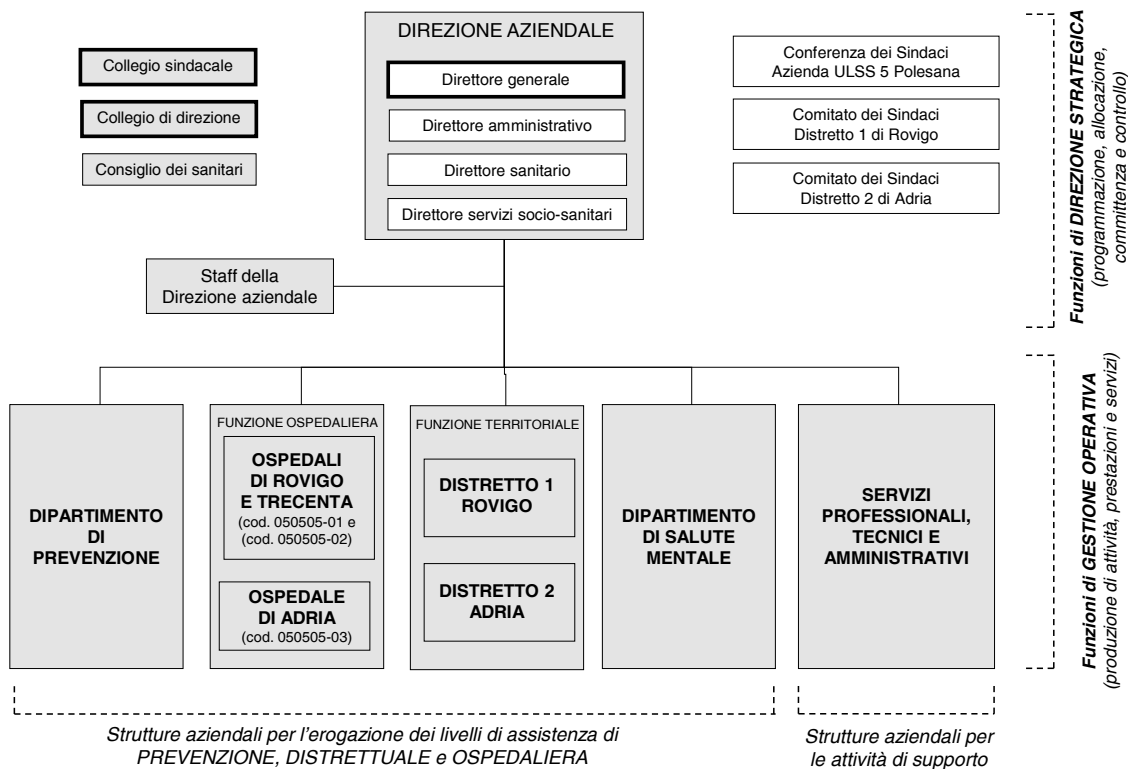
Collegio sindacale

Collegio di direzione

Consiglio dei sanitari

DIREZIONE AZIENDALE

Direttore generale

Direttore amministrativo

Direttore sanitario

Direttore servizi socio-sanitari

Conferenza dei Sindaci Azienda ULSS 5 Polesana

Comitato dei Sindaci Distretto 1 di Rovigo

Comitato dei Sindaci Distretto 2 di Adria

Funzioni di DIREZIONE STRATEGICA (programmazione, allocazione, committenza e controllo)

Staff della Direzione aziendale

DIPARTIMENTO DI PREVENZIONE

FUNZIONE OSPEDALIERA

OSPEDALI DI ROVIGO E TRECENTA (cod. 050505-01 e (cod. 050505-02)

OSPEDALE DI ADRIA (cod. 050505-03)

FUNZIONE TERRITORIALE

DISTRETTO 1 ROVIGO

DISTRETTO 2 ADRIA

DIPARTIMENTO DI SALUTE MENTALE

SERVIZI PROFESSIONALI, TECNICI E AMMINISTRATIVI

Funzioni di GESTIONE OPERATIVA (produzione di attività, prestazioni e servizi)

Strutture aziendali per l'erogazione dei livelli di assistenza di PREVENZIONE, DISTRETTUALE e OSPEDALIERA

Strutture aziendali per le attività di supporto